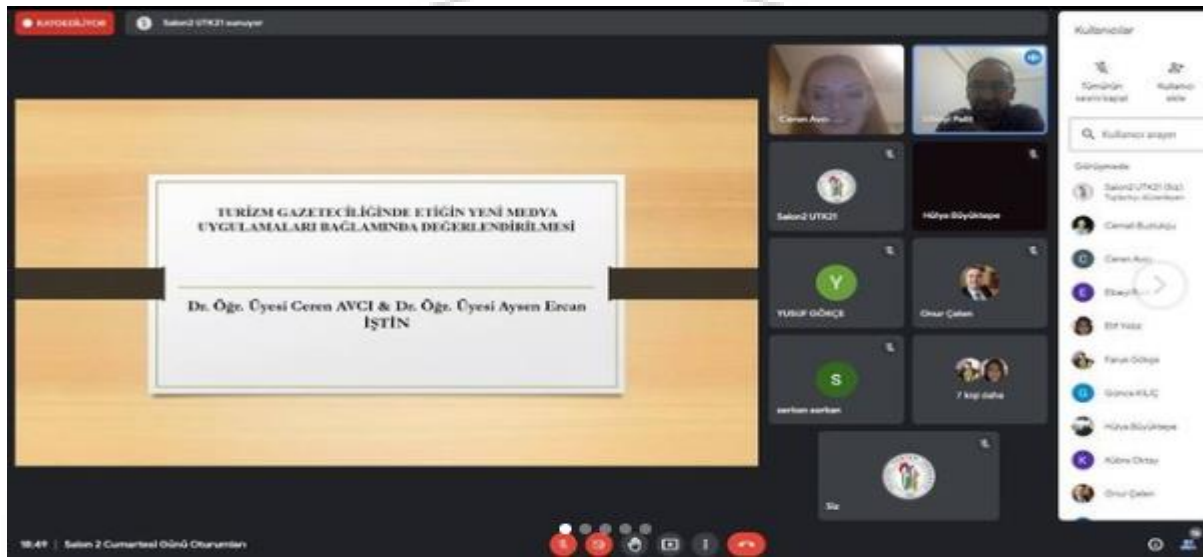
KAYDEDİLİYOR

Salon2 UTK21 sunuyor

TURİZM GAZETECİLİĞİNDE ETİĞİN YENİ MEDYA UYGULAMALARI BAĞLAMINDA DEĞERLENDİRİLMESİ

Dr. Öğr. Üyesi Ceren AVCI & Dr. Öğr. Üyesi Aysen Ercan İŞTİN

Ceren Avcı

Ebeyi Pelit

Salon2 UTK21

Hülya Büyükterpe

Y

YUSUF GÖRÇE

Onur Çalan

S

serhan serhan

7 kişi daha

Siz

Kullanıcılar

Tümünün sesini kapat

Kullanıcı ekle

Kullanıcı arayın

Görüşmede

Salon2 UTK21 (Siz) Toplantı düzenleyen

Cemal Bulutoğlu

Ceren Avcı

Ebeyi P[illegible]

Elif Yıldız

Faruk Gökçe

Gonca KILIÇ

Hülya Büyükterpe

Kübra Oktay

Onur Çalan

18:49 | Salon 2 Cumartesi Günü Oturumları